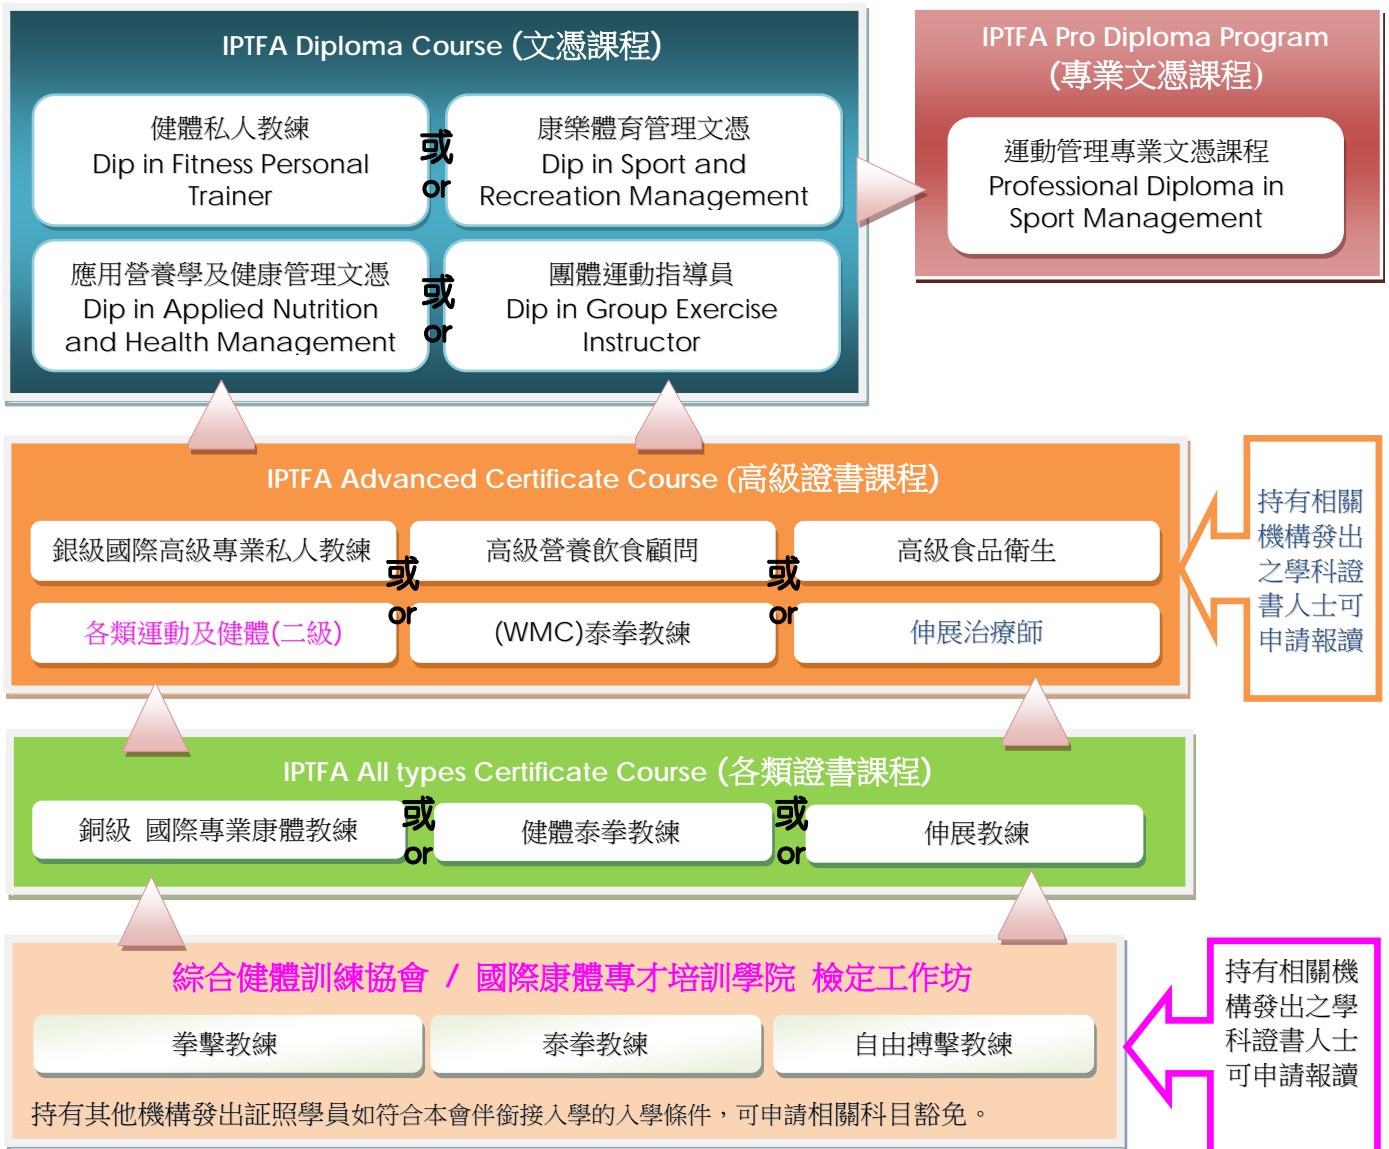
IPTFA Diploma Course (文憑課程)

健體私人教練
Dip in Fitness Personal Trainer

或
or

康樂體育管理文憑
Dip in Sport and Recreation Management

應用營養學及健康管理文憑
Dip in Applied Nutrition and Health Management

或
or

團體運動指導員
Dip in Group Exercise Instructor

IPTFA Pro Diploma Program (專業文憑課程)

運動管理專業文憑課程
Professional Diploma in Sport Management

IPTFA Advanced Certificate Course (高級證書課程)

銀級國際高級專業私人教練

或
or

高級營養飲食顧問

或
or

高級食品衛生

各類運動及健體(二級)

(WMC)泰拳教練

伸展治療師

持有相關機構發出之學科證書人士可申請報讀

IPTFA All types Certificate Course (各類證書課程)

銅級 國際專業康體教練

或
or

健體泰拳教練

或
or

伸展教練

綜合健體訓練協會 / 國際康體專才培訓學院 檢定工作坊

拳擊教練

泰拳教練

自由搏擊教練

持有其他機構發出証照學員如符合本會伴銜接入學的入學條件，可申請相關科目豁免。

持有相關機構發出之學科證書人士可申請報讀